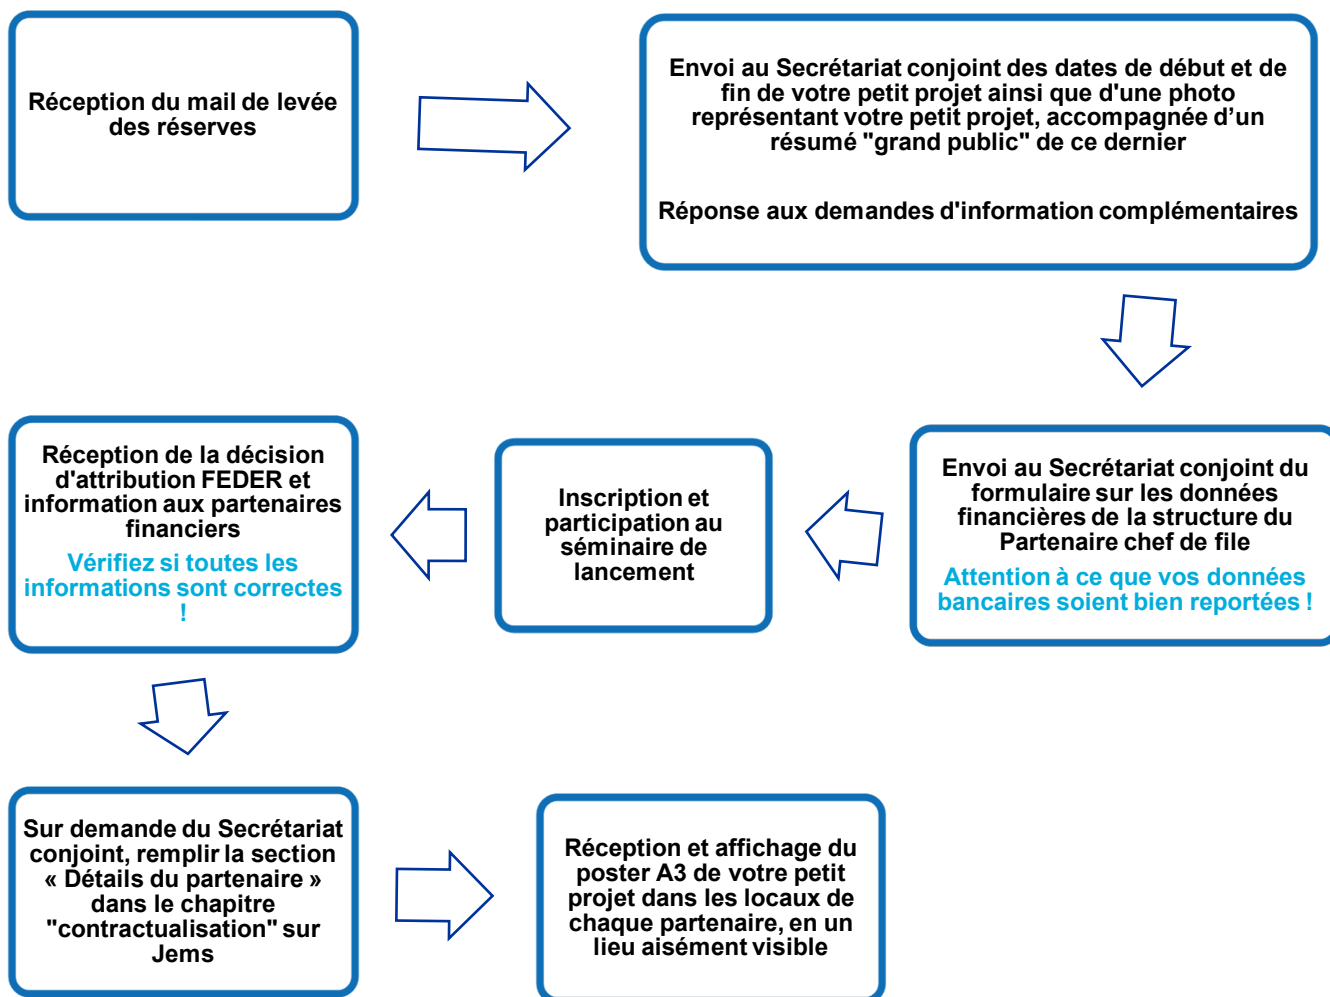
Réception du mail de levée des réserves

Envoi au Secrétariat conjoint des dates de début et de fin de votre petit projet ainsi que d'une photo représentant votre petit projet, accompagnée d'un résumé "grand public" de ce dernier

Réponse aux demandes d'information complémentaires

Envoi au Secrétariat conjoint du formulaire sur les données financières de la structure du Partenaire chef de file

Attention à ce que vos données bancaires soient bien reportées !

Inscription et participation au séminaire de lancement

Réception de la décision d'attribution FEDER et information aux partenaires financiers

Vérifiez si toutes les informations sont correctes !

Sur demande du Secrétariat conjoint, remplir la section « Détails du partenaire » dans le chapitre "contractualisation" sur Jems

Réception et affichage du poster A3 de votre petit projet dans les locaux de chaque partenaire, en un lieu aisément visible